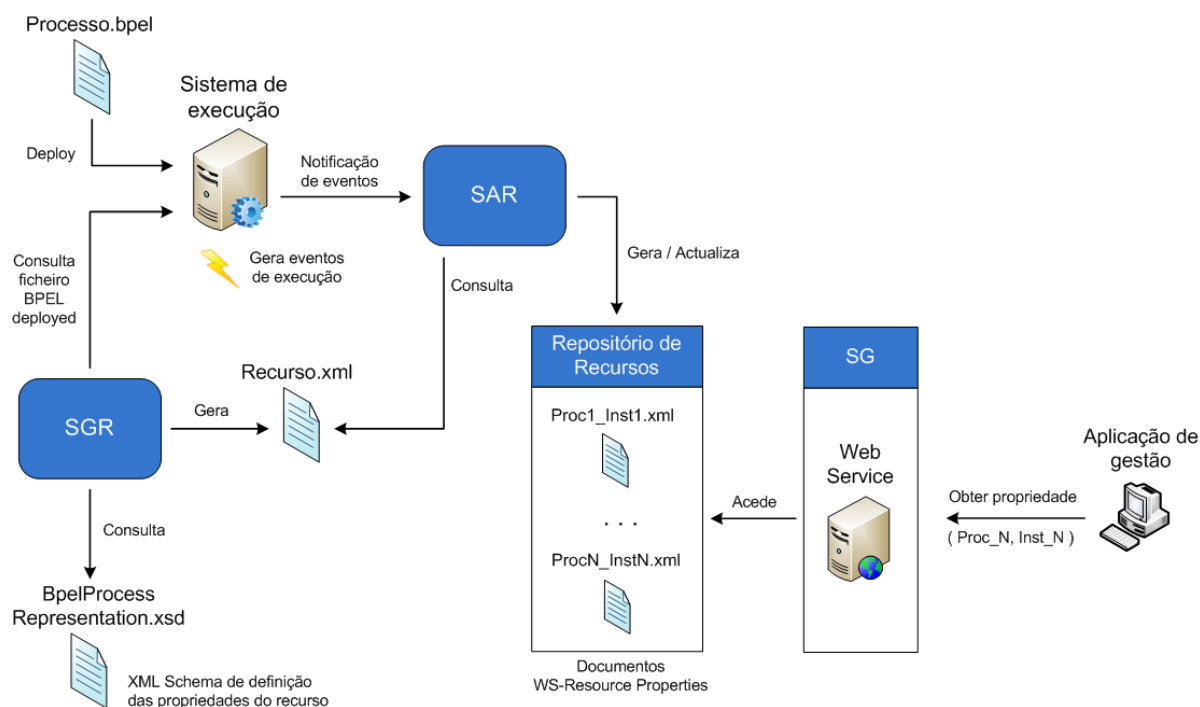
Processo.bpel

Sistema de execução

Deploy

Notificação de eventos

SAR

Gera eventos de execução

Consulta ficheiro BPEL deployed

Consulta

Gera / Actualiza

Repositório de Recursos

SG

Recurso.xml

SGR

Gera

Proc1_Inst1.xml

Web Service

Aplicação de gestão

Acede

Obter propriedade

( Proc_N, Inst_N )

. . .

ProcN_InstN.xml

Consulta

BpelProcess Representation.xsd

XML Schema de definição das propriedades do recurso

Documentos WS-Resource Properties